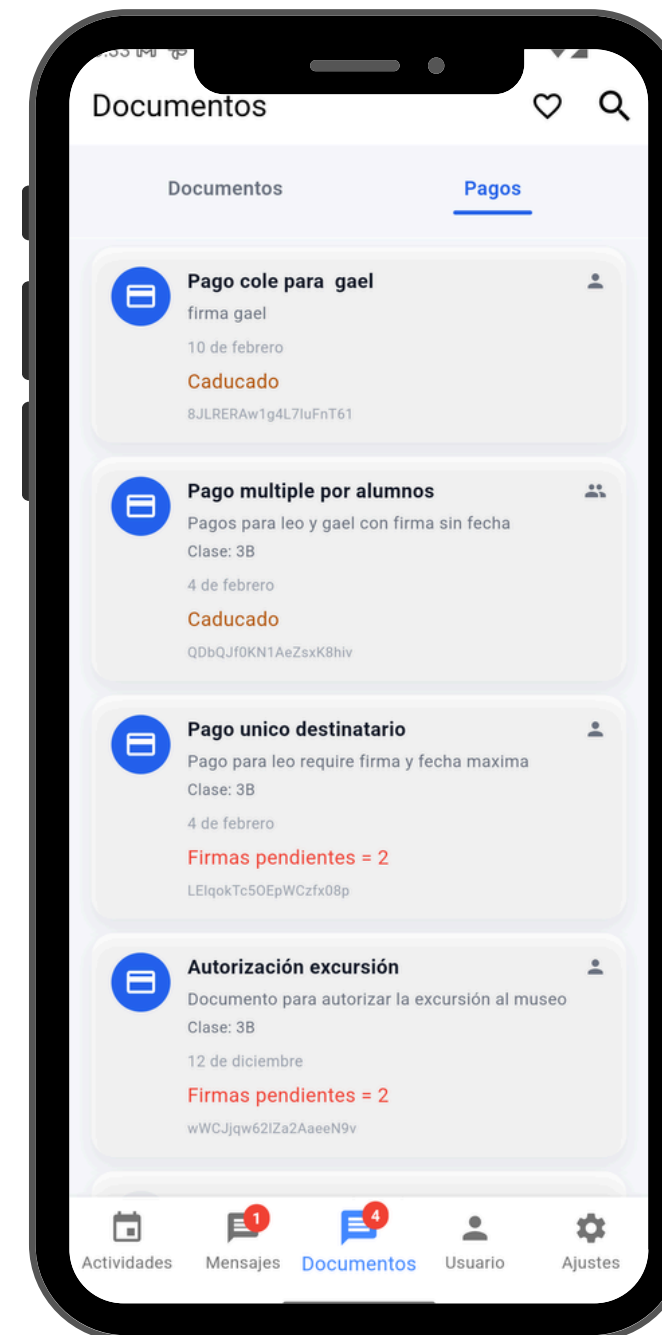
Documentos

Documentos
Pagos

Pago cole para gael
firma gael
10 de febrero
Caducado
8JLRERAw1g4L7luFnT61

Pago multiple por alumnos
Pagos para leo y gael con firma sin fecha
Clase: 3B
4 de febrero
Caducado
QDbQJf0KN1AeZsxK8hiv

Pago unico destinatario
Pago para leo require firma y fecha maxima
Clase: 3B
4 de febrero
Firmas pendientes = 2
LEIqokTc5OEpWCzfx08p

Autorización excursión
Documento para autorizar la excursión al museo
Clase: 3B
12 de diciembre
Firmas pendientes = 2
wWCJjqw62IZa2AaeeN9v

Actividades
1
Mensajes
4
Documentos
Usuario
Ajustes